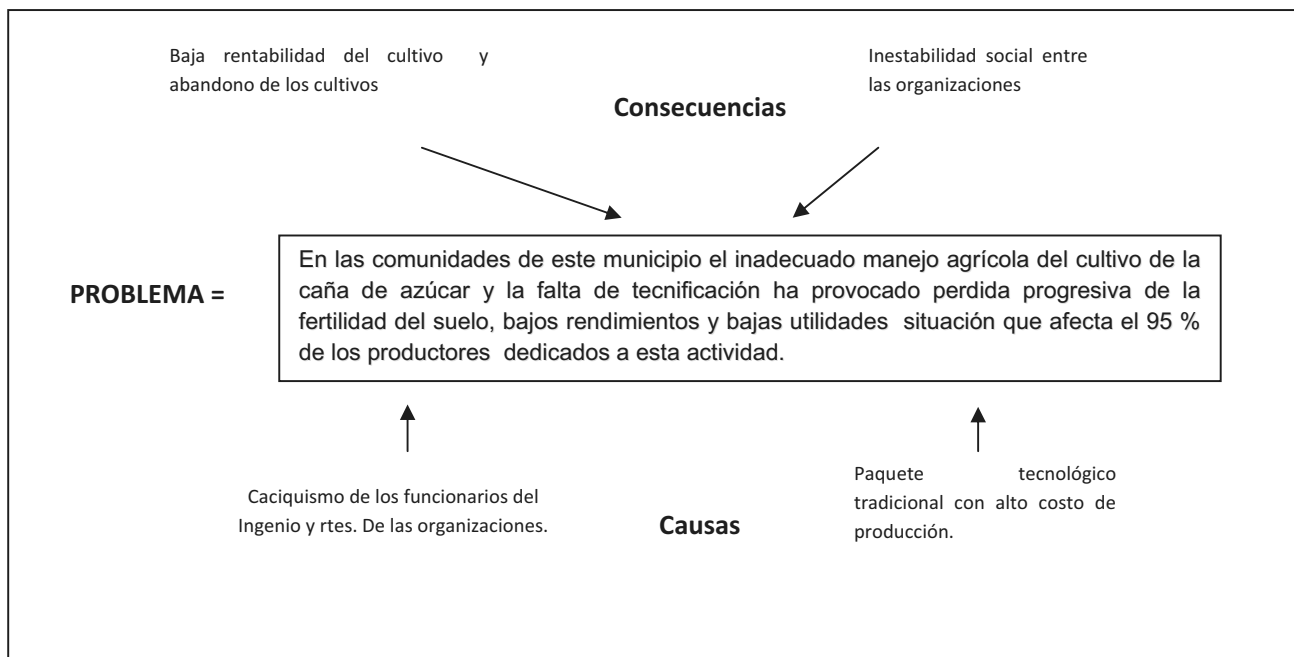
Baja rentabilidad del cultivo y abandono de los cultivos

Inestabilidad social entre las organizaciones

Consecuencias

PROBLEMA =

En las comunidades de este municipio el inadecuado manejo agrícola del cultivo de la caña de azúcar y la falta de tecnificación ha provocado perdida progresiva de la fertilidad del suelo, bajos rendimientos y bajas utilidades situación que afecta el 95 % de los productores dedicados a esta actividad.

Caciquismo de los funcionarios del Ingenio y rtes. De las organizaciones.

Causas

Paquete tecnológico tradicional con alto costo de producción.